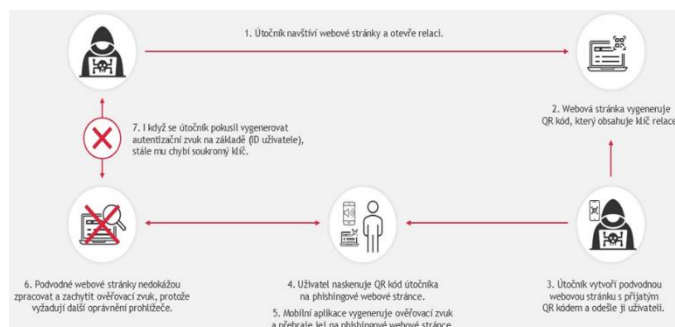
1. Útočník navštíví webové stránky a otevře relaci.

2. Webová stránka vygeneruje QR kód, který obsahuje klíč relace.

3. Útočník vytvoří podvodnou webovou stránku s přijatým QR kódem a odešle ji uživateli.

4. Uživatel naskenuje QR kód útočníka na phishingové webové stránce.

5. Mobilní aplikace vygeneruje ověřovací zvuk a přehraje jej na phishingové webové stránce.

6. Podvodné webové stránky nedokážou zpracovat a zachytit ověřovací zvuk, protože vyžadují další oprávnění prohlížeče.

7. I když se útočník pokusil vygenerovat autentizační zvuk na základě (ID uživatele), stále mu chybí soukromý klíč.